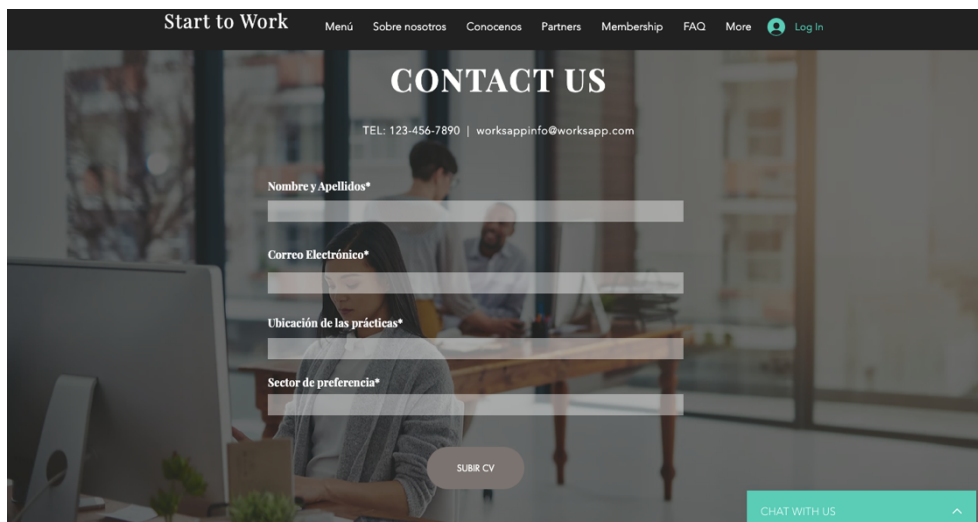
Start to Work

Menú Sobre nosotros Conocenos Partners Membership FAQ More Log In

CONTACT US

TEL: 123-456-7890 | worksappinfo@worksapp.com

Nombre y Apellidos*

Correo Electrónico*

Ubicación de las prácticas*

Sector de preferencia*

SUBIR CV

CHAT WITH US